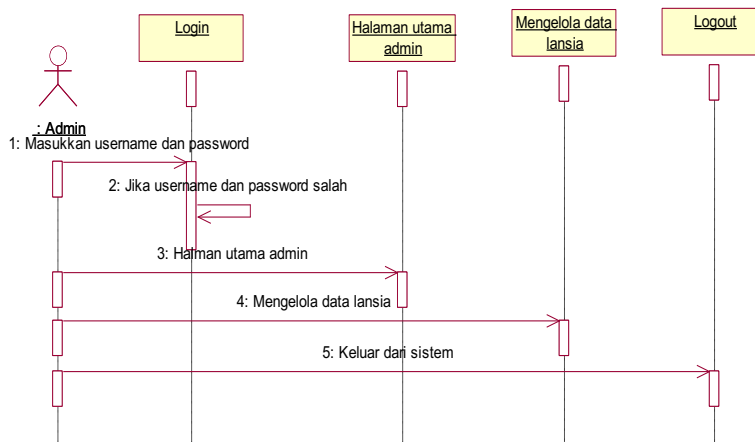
Login

Halaman utama admin

Mengelola data lansia

Logout

: Admin

1: Masukkan username dan password

2: Jika username dan password salah

3: Hafman utama admin

4: Mengelola data lansia

5: Keluar dari sistem